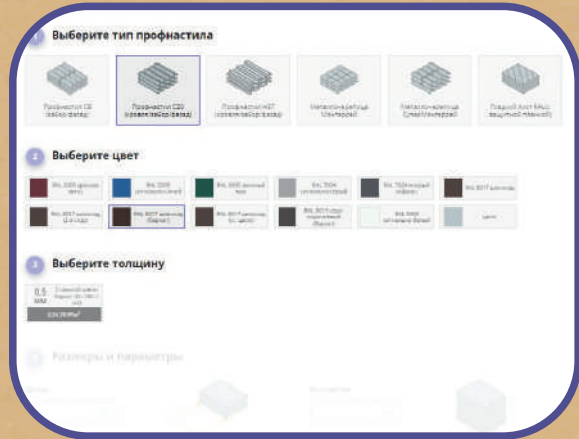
Выберите тип профнастила

Профнастил С8 (забор фасад)

Профнастил С20 (кровля забор фасад)

Профнастил Н57 (кровля забор фасад)

Металлочерепица Монтеррей

Металлочерепица Супер Монтеррей

Гладкий лист RAL с защитной пленкой

2 Выберите цвет

RAL 3005 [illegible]

RAL 5005 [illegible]

RAL 6005 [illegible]

RAL 7004 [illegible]

RAL 7024 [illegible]

RAL 8017 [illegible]

RAL 8017 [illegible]

RAL 8017 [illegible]

RAL 8017 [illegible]

RAL 9011 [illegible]

RAL 9003 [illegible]

Цинк

3 Выберите толщину

0,5 мм

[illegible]

Размеры и параметры